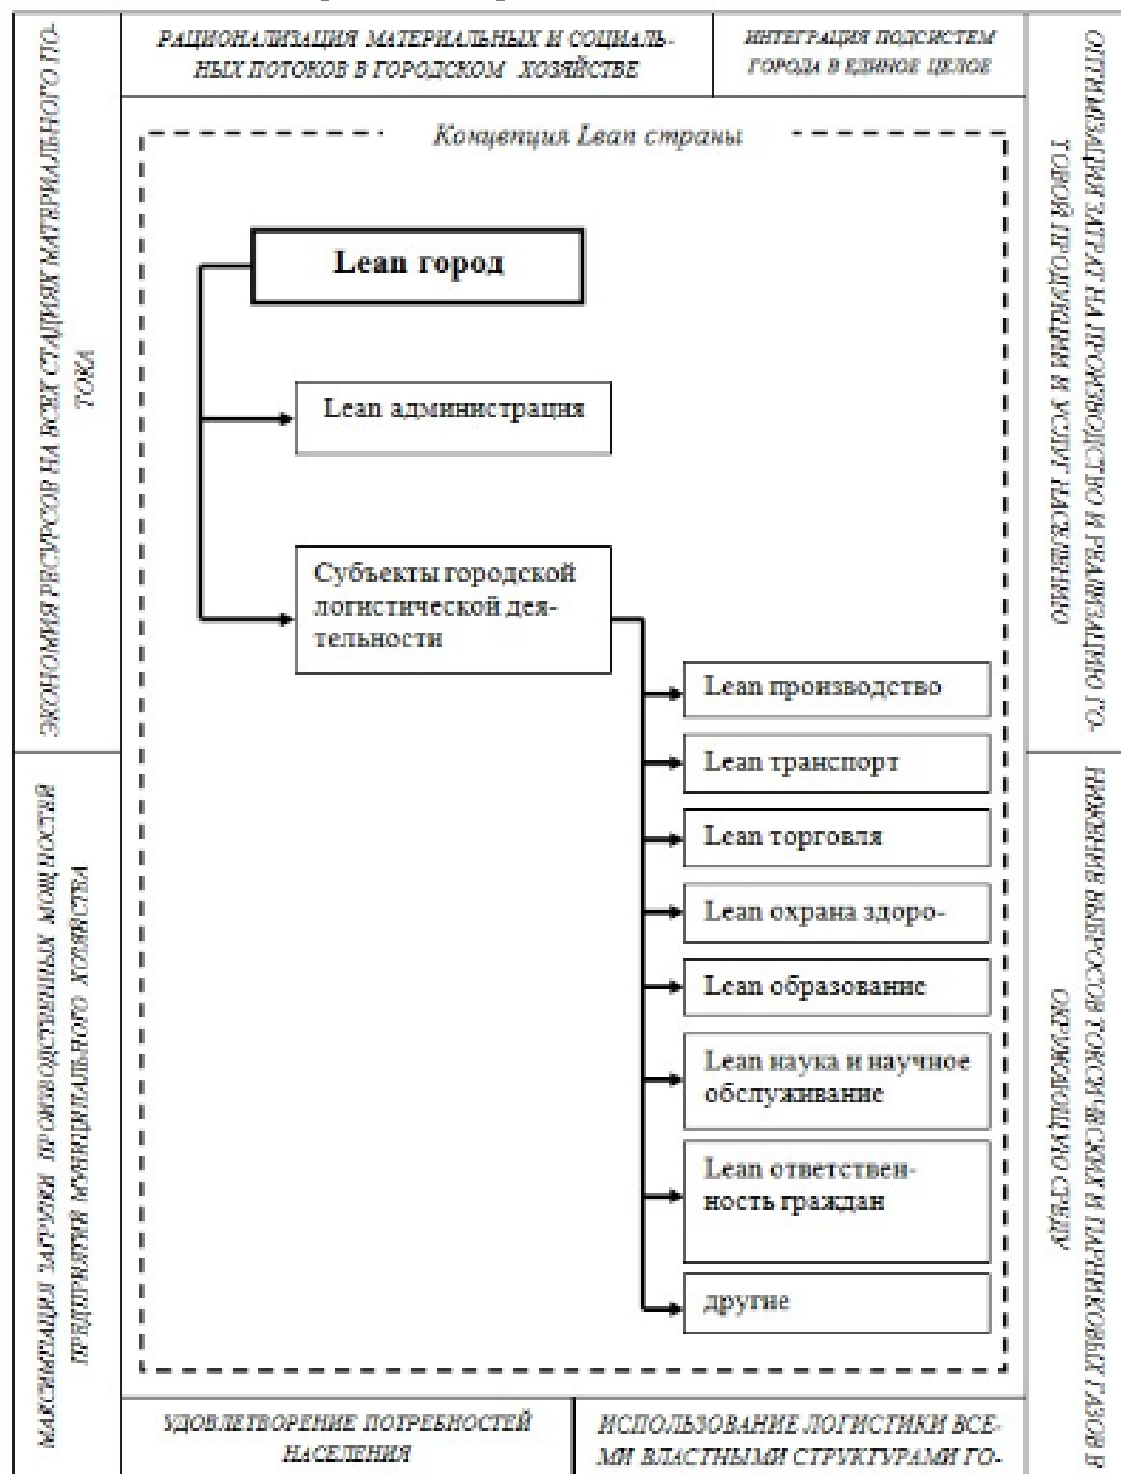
РАЦИОНАЛИЗАЦИЯ МАТЕРИАЛЬНЫХ И СОЦИАЛЬНЫХ ПОТОКОВ В ГОРОДСКОМ ХОЗЯЙСТВЕ

ИНТЕГРАЦИЯ ПОДСИСТЕМ ГОРОДА В ЕДИНОЕ ЦЕЛОЕ

ЭКОНОМИЯ РЕСУРСОВ НА ВСЕХ СТАДИЯХ МАТЕРИАЛЬНОГО ПОТОКА

МАКСИМИЗАЦИЯ ЗАГРУЗКИ ПРОИЗВОДСТВЕННЫХ МОЩНОСТЕЙ ПРЕДПРИЯТИЯ МУНИЦИПАЛЬНОГО ХОЗЯЙСТВА

ОПТИМИЗАЦИЯ ЗАТРАТ НА ПРОИЗВОДСТВО И РЕАЛИЗАЦИЮ ГОТОВОЙ ПРОДУКЦИИ И УСЛУГ НАСЕЛЕНИЮ

НИЖЕНИЕ ВЫБРОСОВ ТОКСИЧЕСКИХ И ПАРНИКОВЫХ ГАЗОВ В ОКРУЖАЮЩУЮ СРЕДУ

Концепция Lean страны

Lean город

Lean администрация

Субъекты городской логистической деятельности

Lean производство

Lean транспорт

Lean торговля

Lean охрана здоро-

Lean образование

Lean наука и научное обслуживание

Lean ответственность граждан

другие

УДОВЛЕТВОРЕНИЕ ПОТРЕБНОСТЕЙ НАСЕЛЕНИЯ

ИСПОЛЬЗОВАНИЕ ЛОГИСТИКИ ВСЕМИ ВЛАСТНЫМИ СТРУКТУРАМИ ГО-